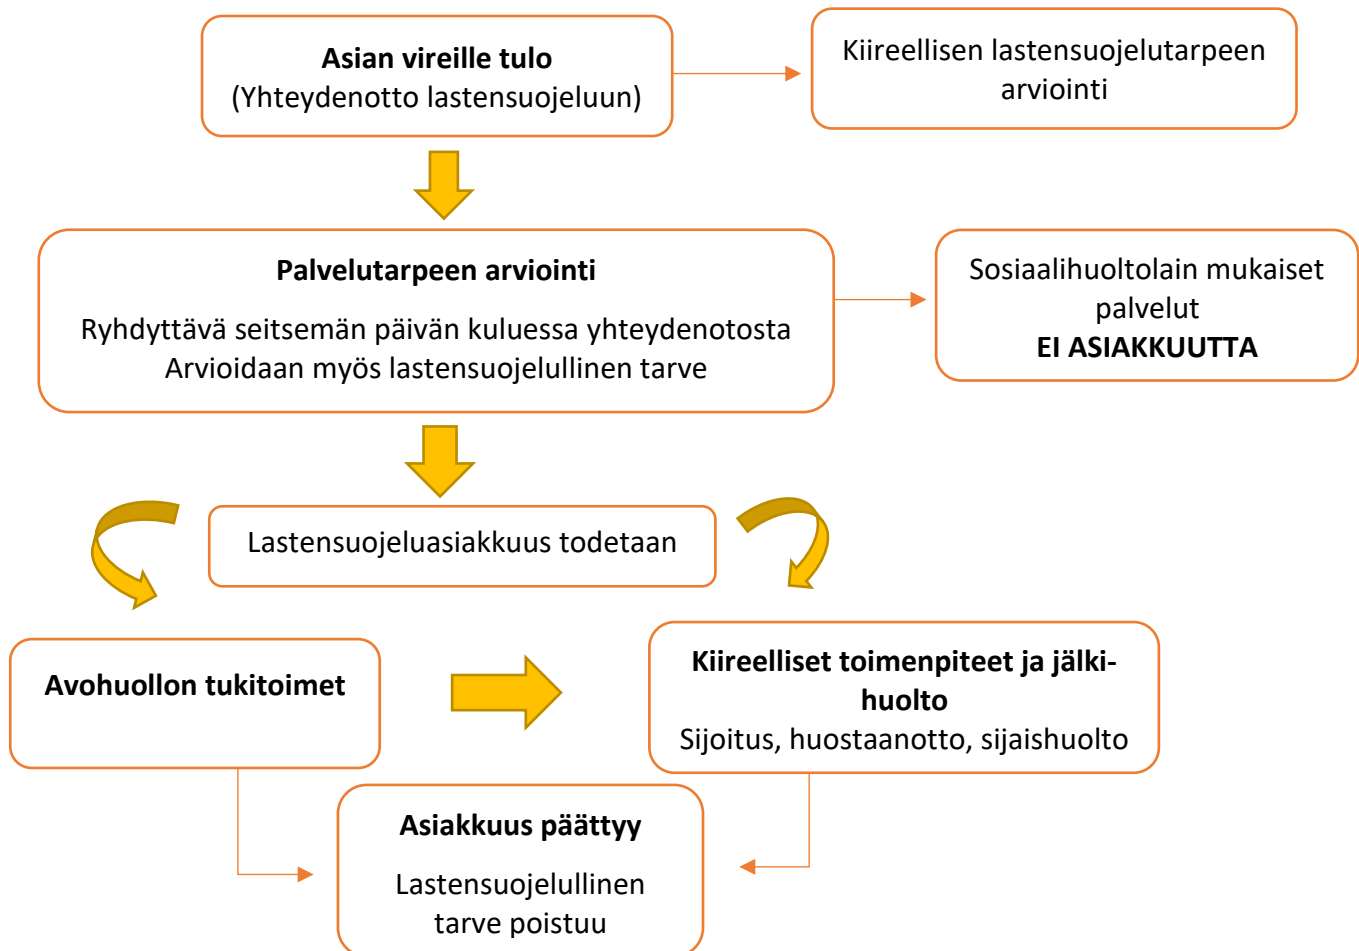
**Asian vireille tulo**
(Yhteydenotto lastensuojeluun)

Kiireellisen lastensuojelutarpeen arviointi

**Palvelutarpeen arviointi**

Ryhdyttävä seitsemän päivän kuluessa yhteydenotosta
Arvioidaan myös lastensuojelullinen tarve

Sosiaalihuoltolain mukaiset palvelut
**EI ASIAKKUUTTA**

Lastensuojeluasiakkuus todetaan

**Avohuollon tukitoimet**

**Kiireelliset toimenpiteet ja jälkihuolto**
Sijoitus, huostaanotto, sijaishuolto

**Asiakkuus päättyy**

Lastensuojelullinen tarve poistuu